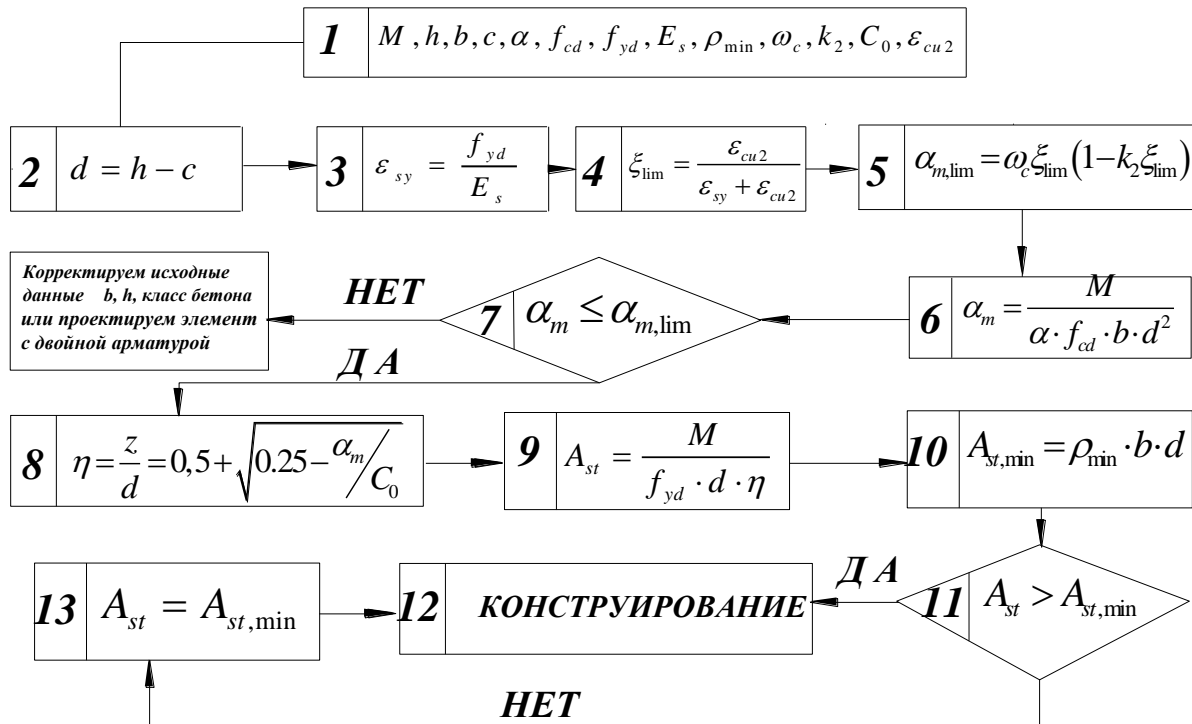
1 $M, h, b, c, \alpha, f_{cd}, f_{yd}, E_s, \rho_{\min}, \omega_c, k_2, C_0, \varepsilon_{cu2}$

2 $d = h - c$

3 $\varepsilon_{sy} = \frac{f_{yd}}{E_s}$

4 $\xi_{\lim} = \frac{\varepsilon_{cu2}}{\varepsilon_{sy} + \varepsilon_{cu2}}$

5 $\alpha_{m,\lim} = \omega_c \xi_{\lim} (1 - k_2 \xi_{\lim})$

6 $\alpha_m = \frac{M}{\alpha \cdot f_{cd} \cdot b \cdot d^2}$

7 $\alpha_m \leq \alpha_{m,\lim}$

НЕТ

Корректируем исходные данные b, h, класс бетона или проектируем элемент с двойной арматурой

Д А

8 $\eta = \frac{z}{d} = 0,5 + \sqrt{0.25 - \alpha_m / C_0}$

9 $A_{st} = \frac{M}{f_{yd} \cdot d \cdot \eta}$

10 $A_{st,\min} = \rho_{\min} \cdot b \cdot d$

11 $A_{st} > A_{st,\min}$

Д А

12 КОНСТРУИРОВАНИЕ

13 $A_{st} = A_{st,\min}$

НЕТ